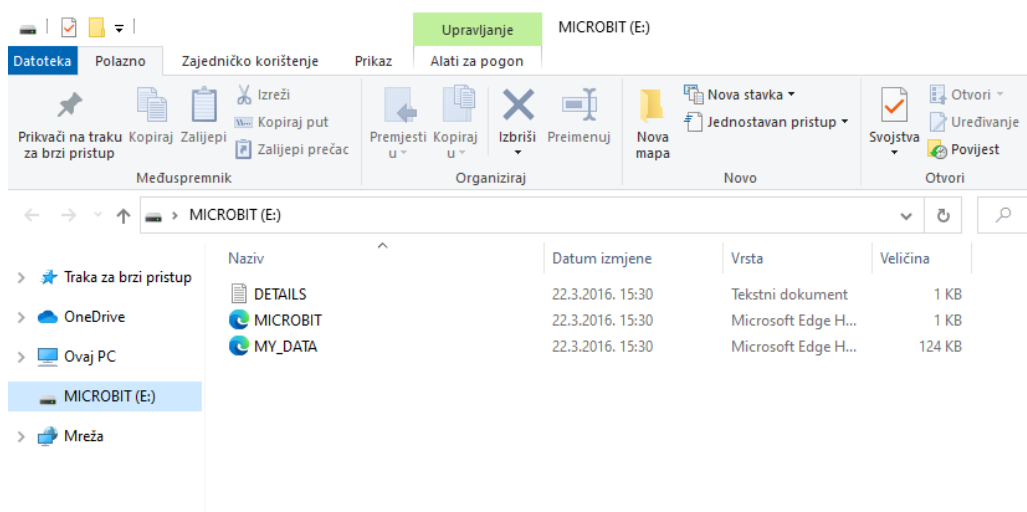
Upravljanje MICROBIT (E:)

Datoteka Polazno Zajedničko korištenje Prikaz Alati za pogon

Prikvači na traku za brzi pristup Kopiraj Zalijepi Izreži Kopiraj put Zalijepi prečac
Međuspremnik

Premjesti u Kopiraj u Izbriši Preimenuj
Organiziraj

Nova mapa Nova stavka Jednostavan pristup
Novo

Svojstva Otvori Uređivanje Povijest
Otvori

MICROBIT (E:)

Traka za brzi pristup
OneDrive
Ovaj PC
MICROBIT (E:)
Mreža

| Naziv | Datum izmjene | Vrsta | Veličina |
|---|---|---|---|
| DETAILS | 22.3.2016. 15:30 | Tekstni dokument | 1 KB |
| MICROBIT | 22.3.2016. 15:30 | Microsoft Edge H... | 1 KB |
| MY_DATA | 22.3.2016. 15:30 | Microsoft Edge H... | 124 KB |